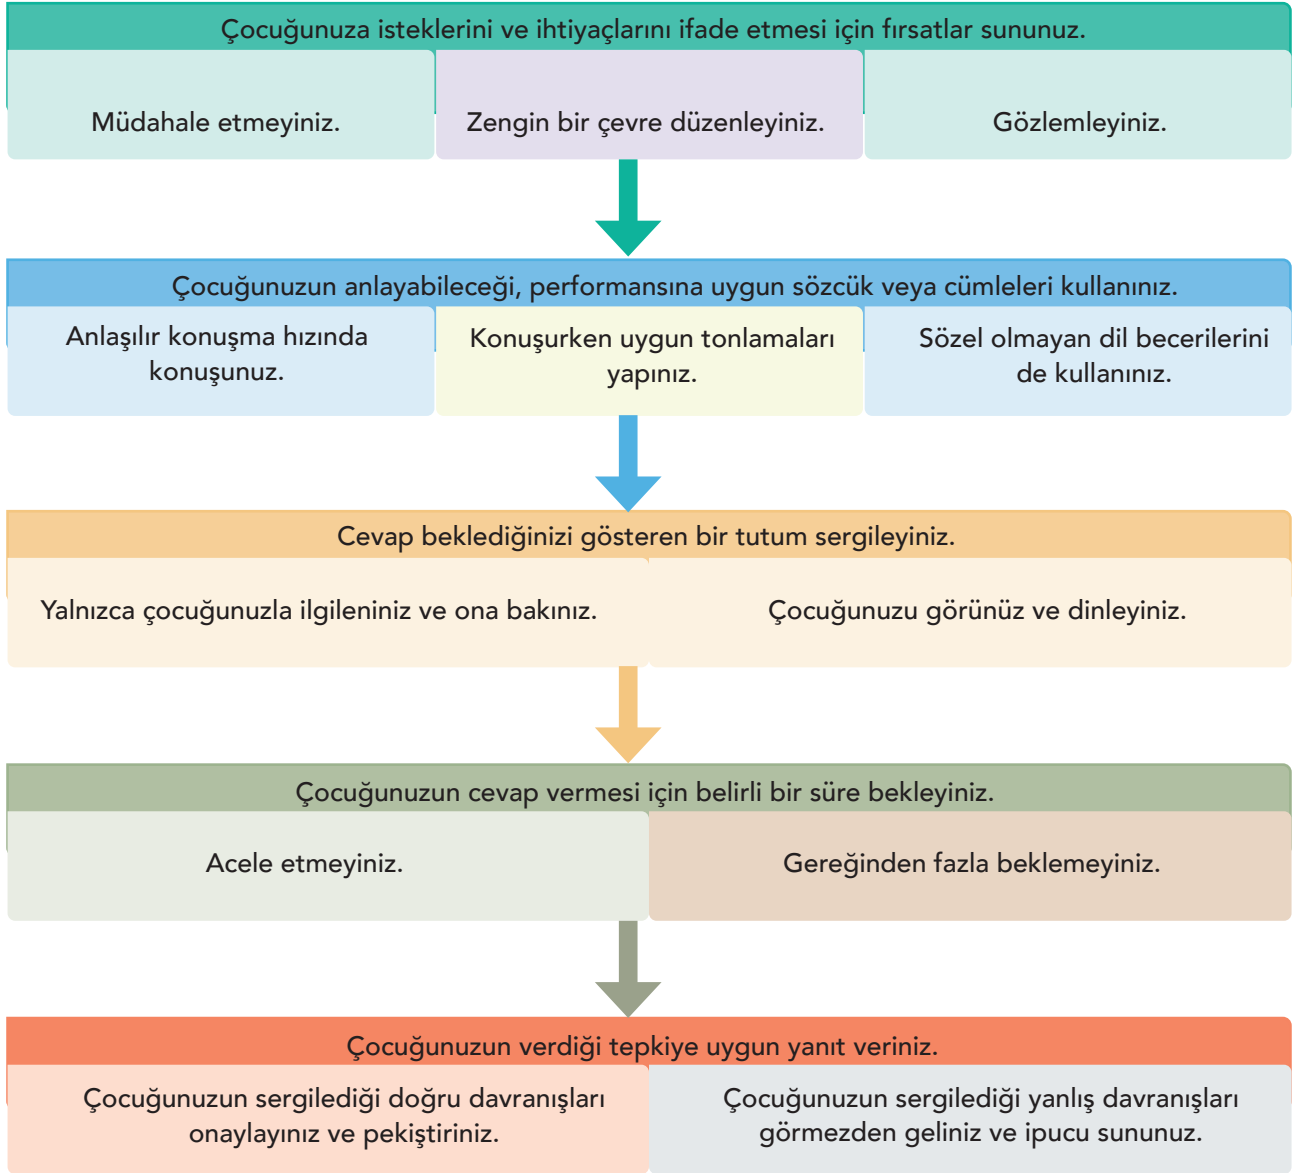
Çocuğunuza isteklerini ve ihtiyaçlarını ifade etmesi için fırsatlar sununuz.

Müdahale etmeyiniz.

Zengin bir çevre düzenleyiniz.

Gözlemleyiniz.

Çocuğunuzun anlayabileceği, performansına uygun sözcük veya cümleleri kullanınız.

Anlaşılır konuşma hızında konuşunuz.

Konuşurken uygun tonlamaları yapınız.

Sözel olmayan dil becerilerini de kullanınız.

Cevap beklediğinizi gösteren bir tutum sergileyiniz.

Yalnızca çocuğunuzla ilgileniniz ve ona bakınız.

Çocuğunuzu görünüz ve dinleyiniz.

Çocuğunuzun cevap vermesi için belirli bir süre bekleyiniz.

Acele etmeyiniz.

Gereğinden fazla beklemeyiniz.

Çocuğunuzun verdiği tepkiye uygun yanıt veriniz.

Çocuğunuzun sergilediği doğru davranışları onaylayınız ve pekiştiriniz.

Çocuğunuzun sergilediği yanlış davranışları görmezden geliniz ve ipucu sununuz.